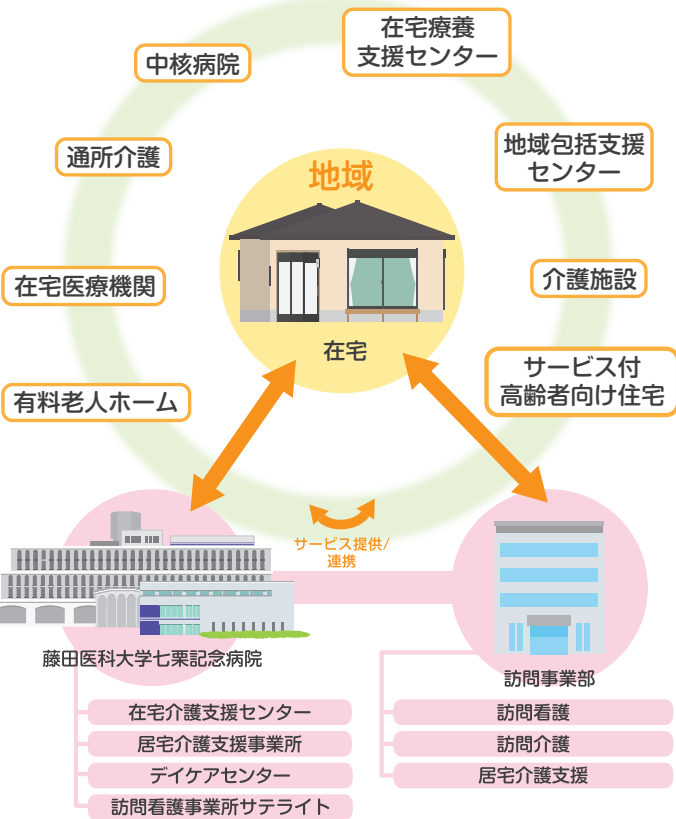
在宅療養支援センター

中核病院

通所介護

地域包括支援センター

地域

在宅医療機関

介護施設

在宅

サービス付高齢者向け住宅

有料老人ホーム

サービス提供/連携

藤田医科大学七栗記念病院

訪問事業部

在宅介護支援センター

居宅介護支援事業所

デイケアセンター

訪問看護事業所サテライト

訪問看護

訪問介護

居宅介護支援